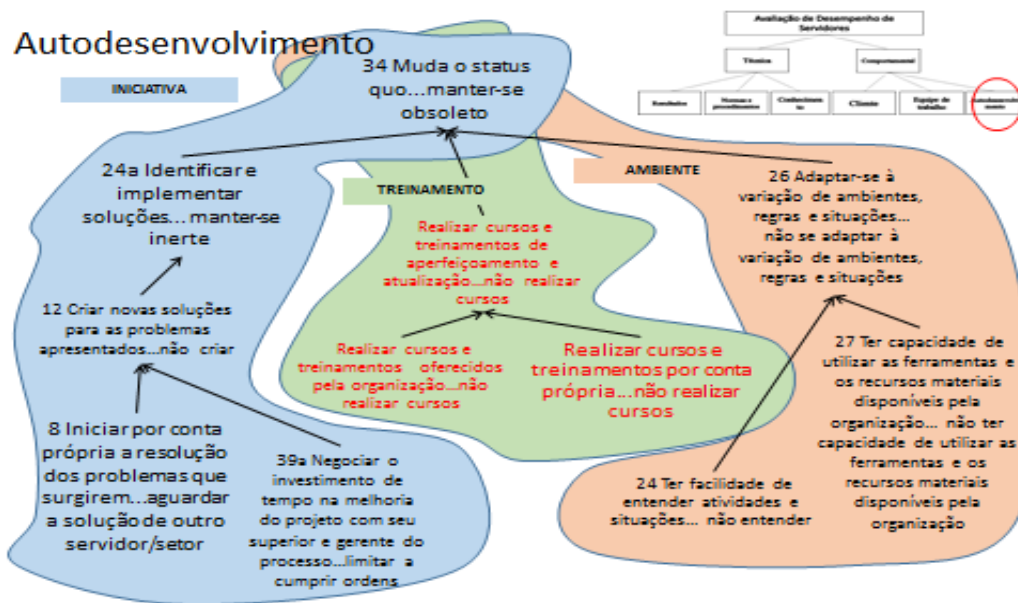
Autodesenvolvimento

Avaliação de Desempenho de Servidores

Técnica

Comportamental

Resultados

Normas e procedimentos

Conhecimento

Cliente

Equipe de trabalho

Autodesenvolvimento

INICIATIVA

34 Muda o status quo…manter-se obsoleto

24a Identificar e implementar soluções… manter-se inerte

12 Criar novas soluções para as problemas apresentados…não criar

8 Iniciar por conta própria a resolução dos problemas que surgirem…aguardar a solução de outro servidor/setor

39a Negociar o investimento de tempo na melhoria do projeto com seu superior e gerente do processo…limitar a cumprir ordens

TREINAMENTO

Realizar cursos e treinamentos de aperfeiçoamento e atualização…não realizar cursos

Realizar cursos e treinamentos oferecidos pela organização…não realizar cursos

Realizar cursos e treinamentos por conta própria…não realizar cursos

AMBIENTE

26 Adaptar-se à variação de ambientes, regras e situações… não se adaptar à variação de ambientes, regras e situações

27 Ter capacidade de utilizar as ferramentas e os recursos materiais disponíveis pela organização… não ter capacidade de utilizar as ferramentas e os recursos materiais disponíveis pela organização

24 Ter facilidade de entender atividades e situações… não entender